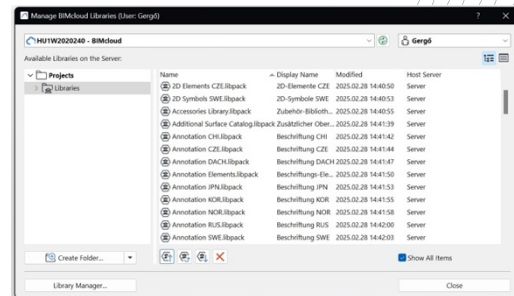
Manage BIMcloud Libraries (User: Gergő)

?

HU1W2020240 - BIMcloud

Gergő

Available Libraries on the Server:

Projects

Libraries

| Name | Display Name | Modified | Host Server |
|---|---|---|---|
| 2D Elements CZE.libpack | 2D-Elemente CZE | 2025.02.28 14:40:50 | Server |
| 2D Symbols SWE.libpack | 2D-Symbole SWE | 2025.02.28 14:40:53 | Server |
| Accessories Library.libpack | Zubehör-Biblioth... | 2025.02.28 14:40:55 | Server |
| Additional Surface Catalog.libpack | Zusätzlicher Ober... | 2025.02.28 14:41:39 | Server |
| Annotation CHI.libpack | Beschriftung CHI | 2025.02.28 14:41:42 | Server |
| Annotation CZE.libpack | Beschriftung CZE | 2025.02.28 14:41:44 | Server |
| Annotation DACH.libpack | Beschriftung DACH | 2025.02.28 14:41:47 | Server |
| Annotation Elements.libpack | Beschriftungs-Ele... | 2025.02.28 14:41:50 | Server |
| Annotation JPN.libpack | Beschriftung JPN | 2025.02.28 14:41:53 | Server |
| Annotation KOR.libpack | Beschriftung KOR | 2025.02.28 14:41:55 | Server |
| Annotation NOR.libpack | Beschriftung NOR | 2025.02.28 14:41:58 | Server |
| Annotation RUS.libpack | Beschriftung RUS | 2025.02.28 14:42:00 | Server |
| Annotation SWE.libpack | Beschriftung SWE | 2025.02.28 14:42:03 | Server |

Create Folder...

Show All Items

Library Manager...

Close